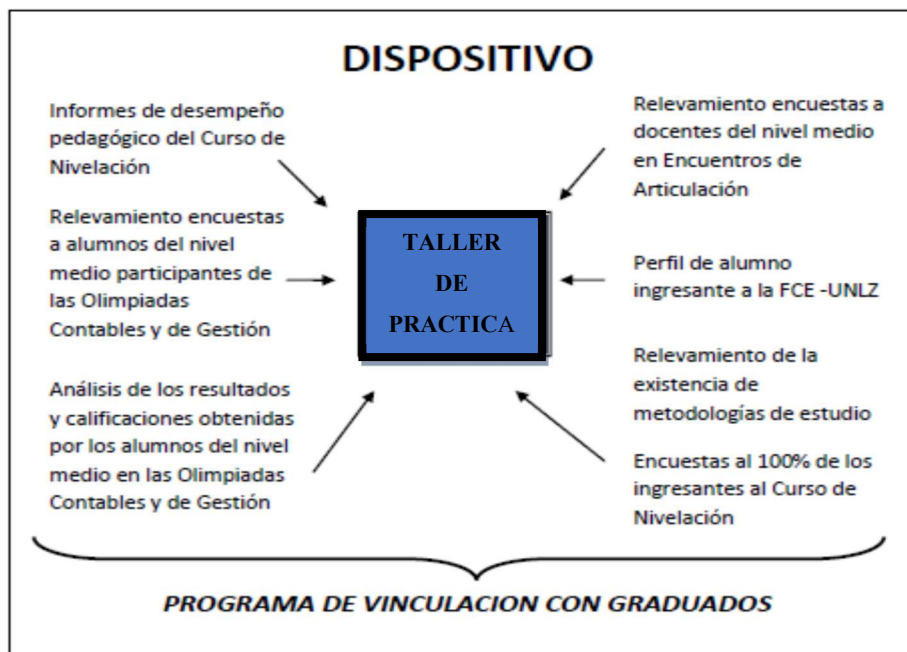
DISPOSITIVO

Informes de desempeño pedagógico del Curso de Nivelación

Relevamiento encuestas a alumnos del nivel medio participantes de las Olimpiadas Contables y de Gestión

Análisis de los resultados y calificaciones obtenidas por los alumnos del nivel medio en las Olimpiadas Contables y de Gestión

TALLER DE PRACTICA

Relevamiento encuestas a docentes del nivel medio en Encuentros de Articulación

Perfil de alumno ingresante a la FCE -UNLZ

Relevamiento de la existencia de metodologías de estudio

Encuestas al 100% de los ingresantes al Curso de Nivelación

PROGRAMA DE VINCULACION CON GRADUADOS